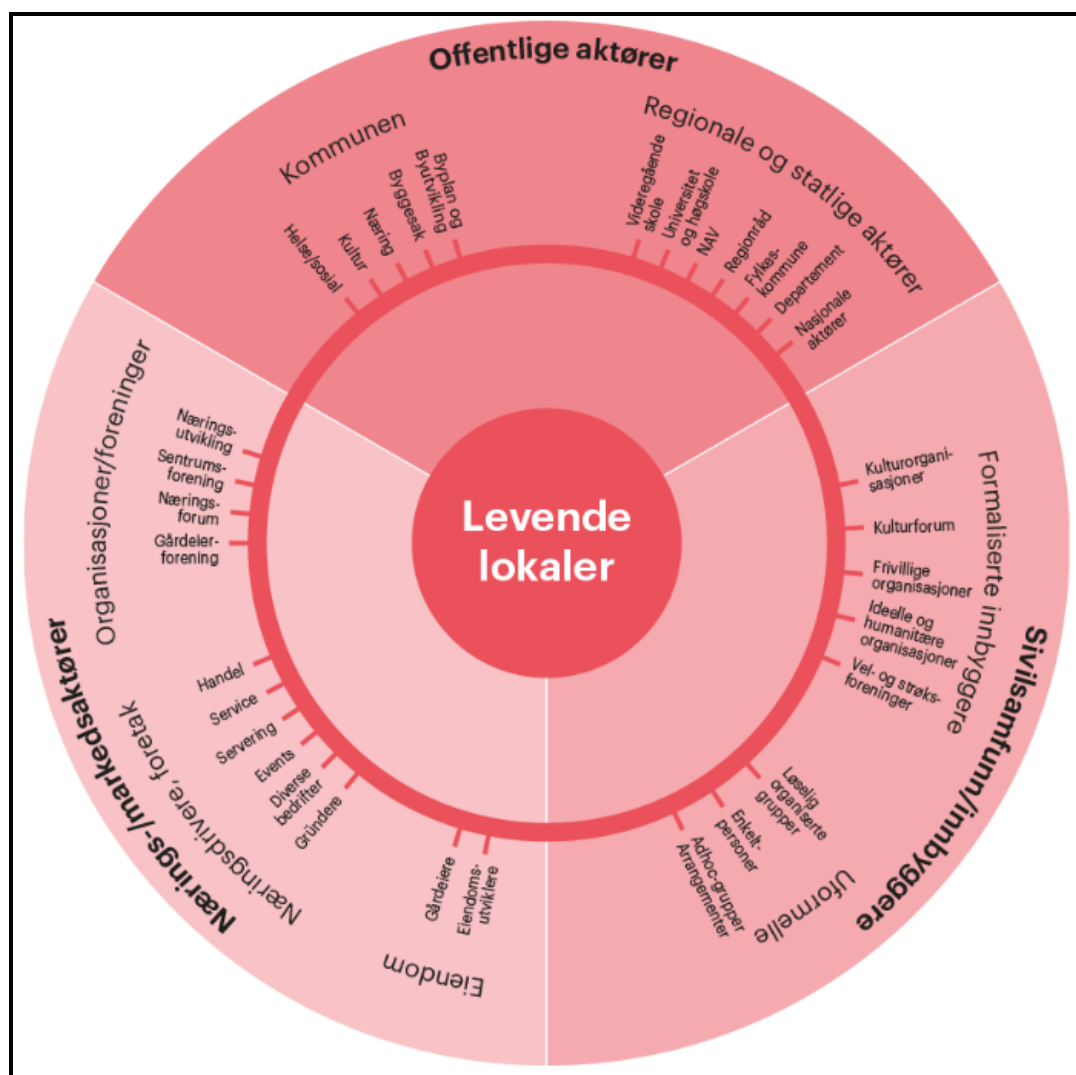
Offentlige aktører

Kommunen

Helse/sosial
Kultur
Næring
Byggesak
Byplan og Byutvikling

Regionale og statlige aktører

Videregående skole
Universitet og høgskole
NAV
Regionråd
Fylkeskommune
Departement
Nasjonale aktører

Levende lokaler

Næringsaktører/markedsaktører

Organisasjoner/foreninger

Næringsutvikling
Sentrumsforening
Næringsforum
Gårdeierforening

Næringsdrivere, foretak

Handel
Service
Servering
Events
Diverse bedrifter
Gründere

Eiendom

Gårdeiere
Eiendomsutviklere

Sivilsamfunn/innbyggere

Formaliserte innbyggere

Kulturorganisasjoner
Kulturforum
Frivillige organisasjoner
Ideelle og humanitære organisasjoner
Vel- og strøksforeninger

Uformelle

Løselig organiserte grupper
Enkeltpersoner
Adhoc-grupper Arrangementer